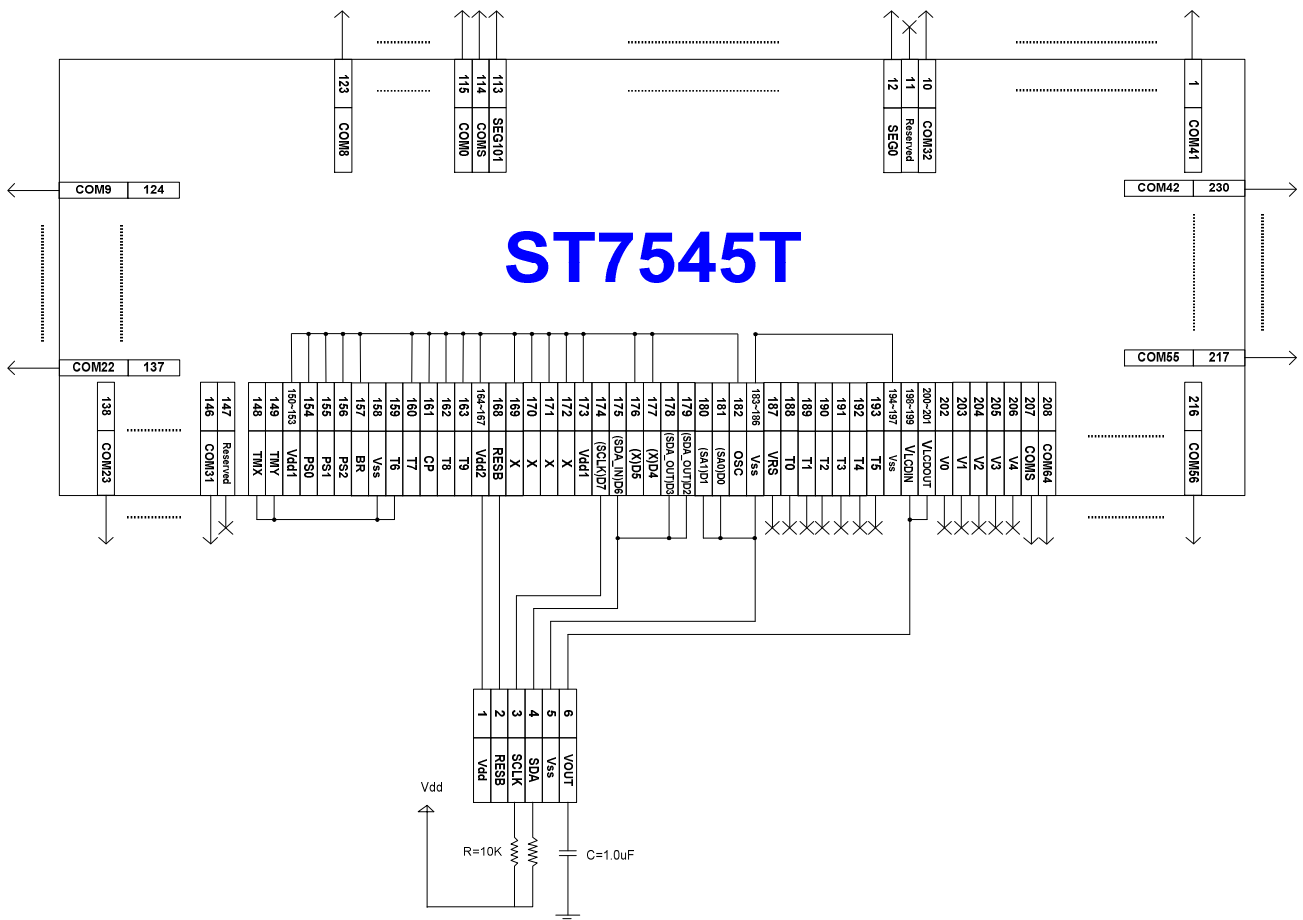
123
COM8
115
COM0
114
COMS
113
SEG101
12
SEG0
11
Reserved
10
COM32
1
COM41

COM9
124
COM42
230

ST7545T

COM22
137
COM55
217

138
COM23
146
COM31
147
Reserved
148
TMX
149
TMY
150~153
Vdd1
154
PS0
155
PS1
156
PS2
157
BR
158
Vss
159
T6
160
T7
161
CP
162
T8
163
T9
164~167
Vdd2
168
RESB
169
X
170
X
171
X
172
X
173
Vdd1
174
(SCLK)D7
175
(SDA_IN)D6
176
(X)D5
177
(X)D4
178
(SDA_OUT)D3
179
(SDA_OUT)D2
180
(SA1)D1
181
(SA0)D0
182
OSC
183~186
Vss
187
VRS
188
T0
189
T1
190
T2
191
T3
192
T4
193
T5
194~197
Vss
198~199
VLCDIN
200~201
VLCDOUT
202
V0
203
V1
204
V2
205
V3
206
V4
207
COMS
208
COM64
216
COM56

1
Vdd
2
RESB
3
SCLK
4
SDA
5
Vss
6
VOUT

Vdd
R=10K
C=1.0uF